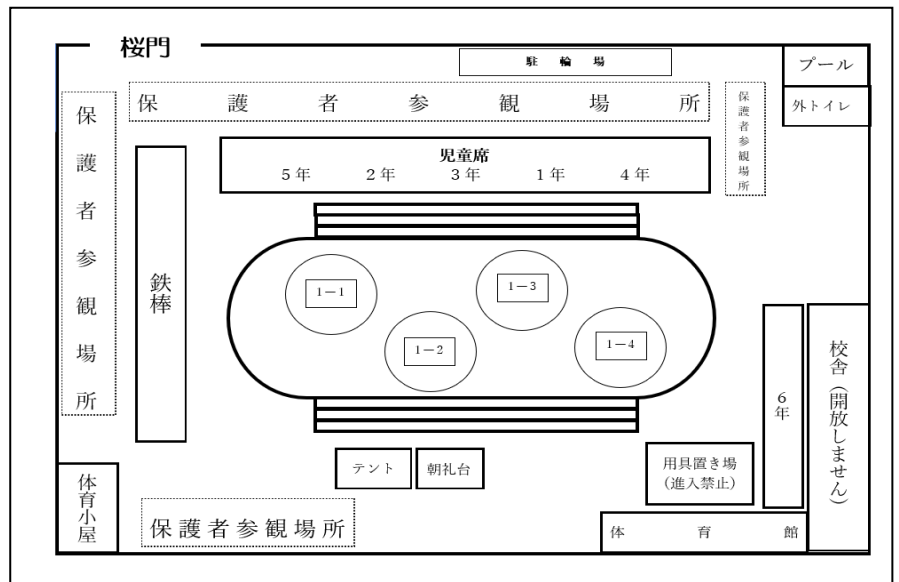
桜門

駐輪場

プール

保護者参観場所

保護者参観場所

外トイレ

保護者参観場所

児童席
5年 2年 3年 1年 4年

鉄棒

1－1

1－3

1－2

1－4

6年

校舎（開放しません）

テント

朝礼台

用具置き場
（進入禁止）

体育小屋

保護者参観場所

体育館